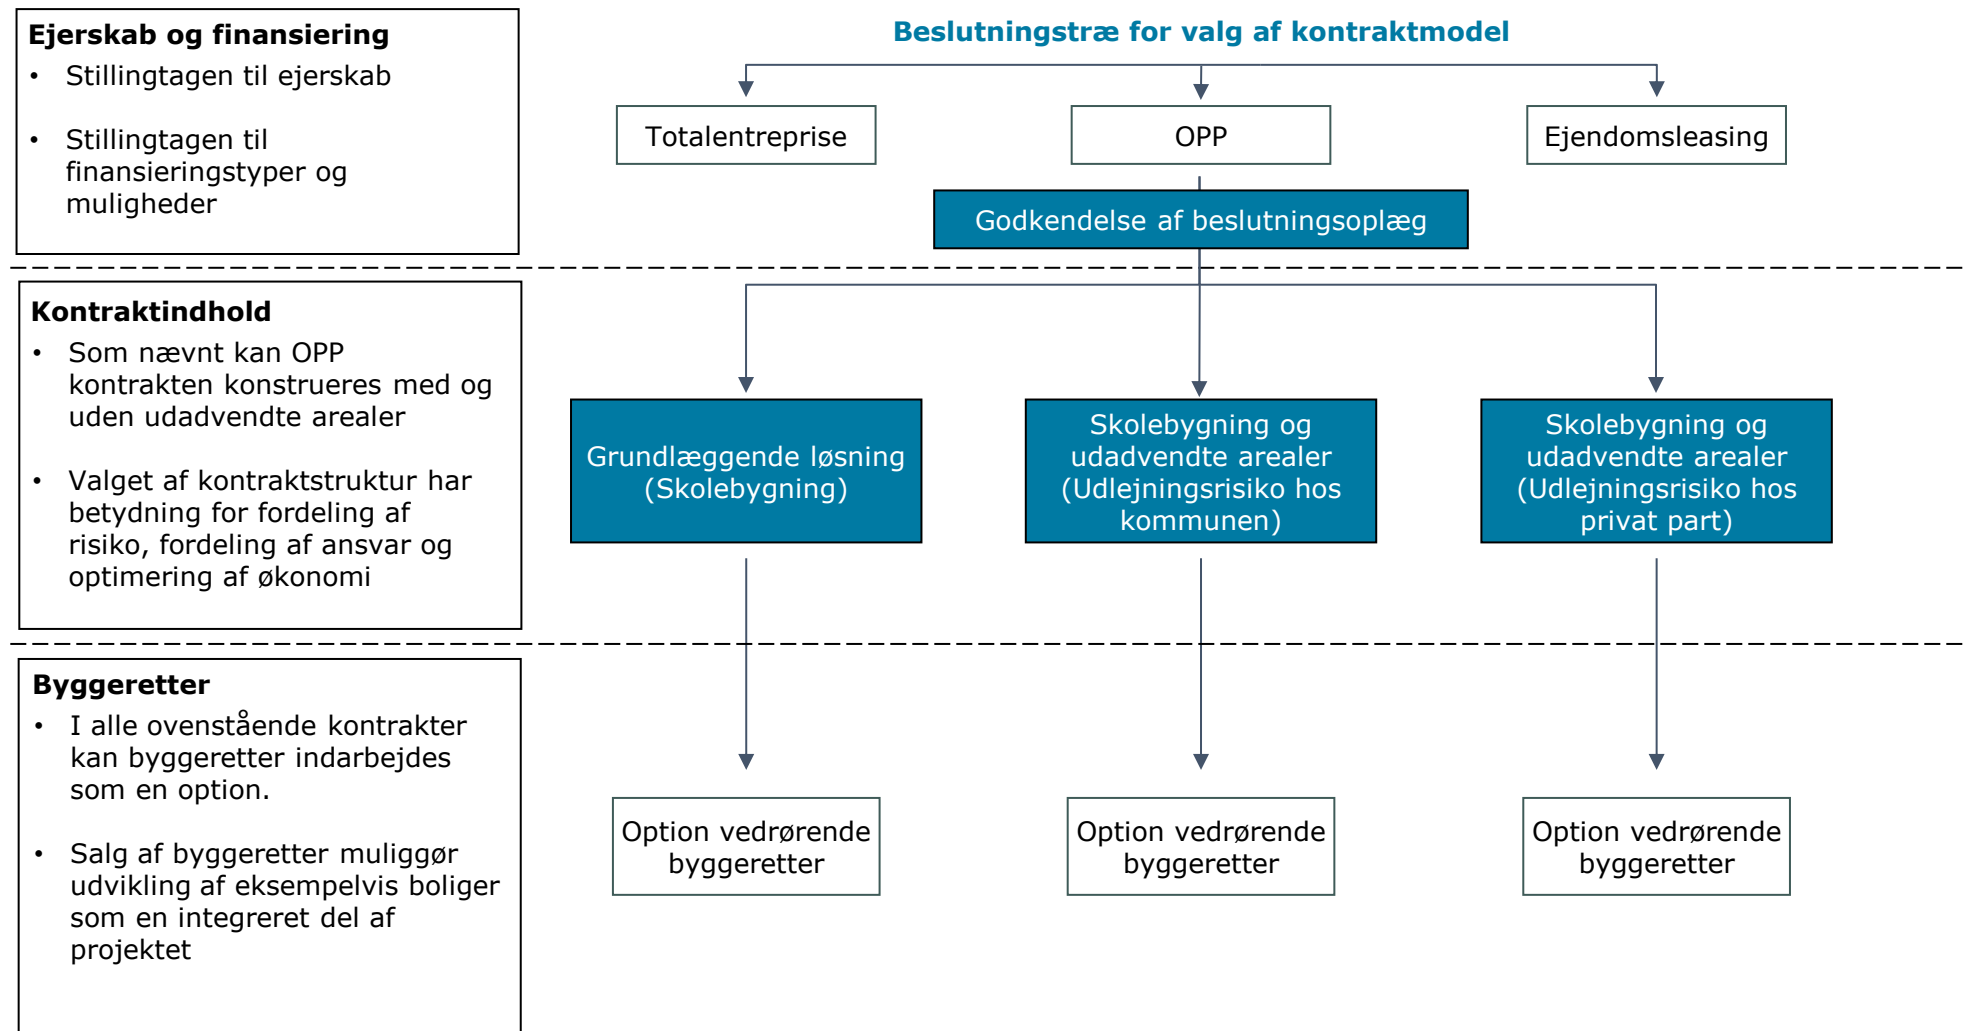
**Ejerskab og finansiering**
- Stillingtagen til ejerskab
- Stillingtagen til finansieringstyper og muligheder

Beslutningstræ for valg af kontraktmodel

Totalentreprise

OPP

Ejendomsleasing

Godkendelse af beslutningsoplæg

**Kontraktindhold**
- Som nævnt kan OPP kontrakten konstrueres med og uden udadvendte arealer
- Valget af kontraktstruktur har betydning for fordeling af risiko, fordeling af ansvar og optimering af økonomi

Grundlæggende løsning (Skolebygning)

Skolebygning og udadvendte arealer (Udlejningsrisiko hos kommunen)

Skolebygning og udadvendte arealer (Udlejningsrisiko hos privat part)

**Byggeretter**
- I alle ovenstående kontrakter kan byggeretter indarbejdes som en option.
- Salg af byggeretter muliggør udvikling af eksempelvis boliger som en integreret del af projektet

Option vedrørende byggeretter

Option vedrørende byggeretter

Option vedrørende byggeretter